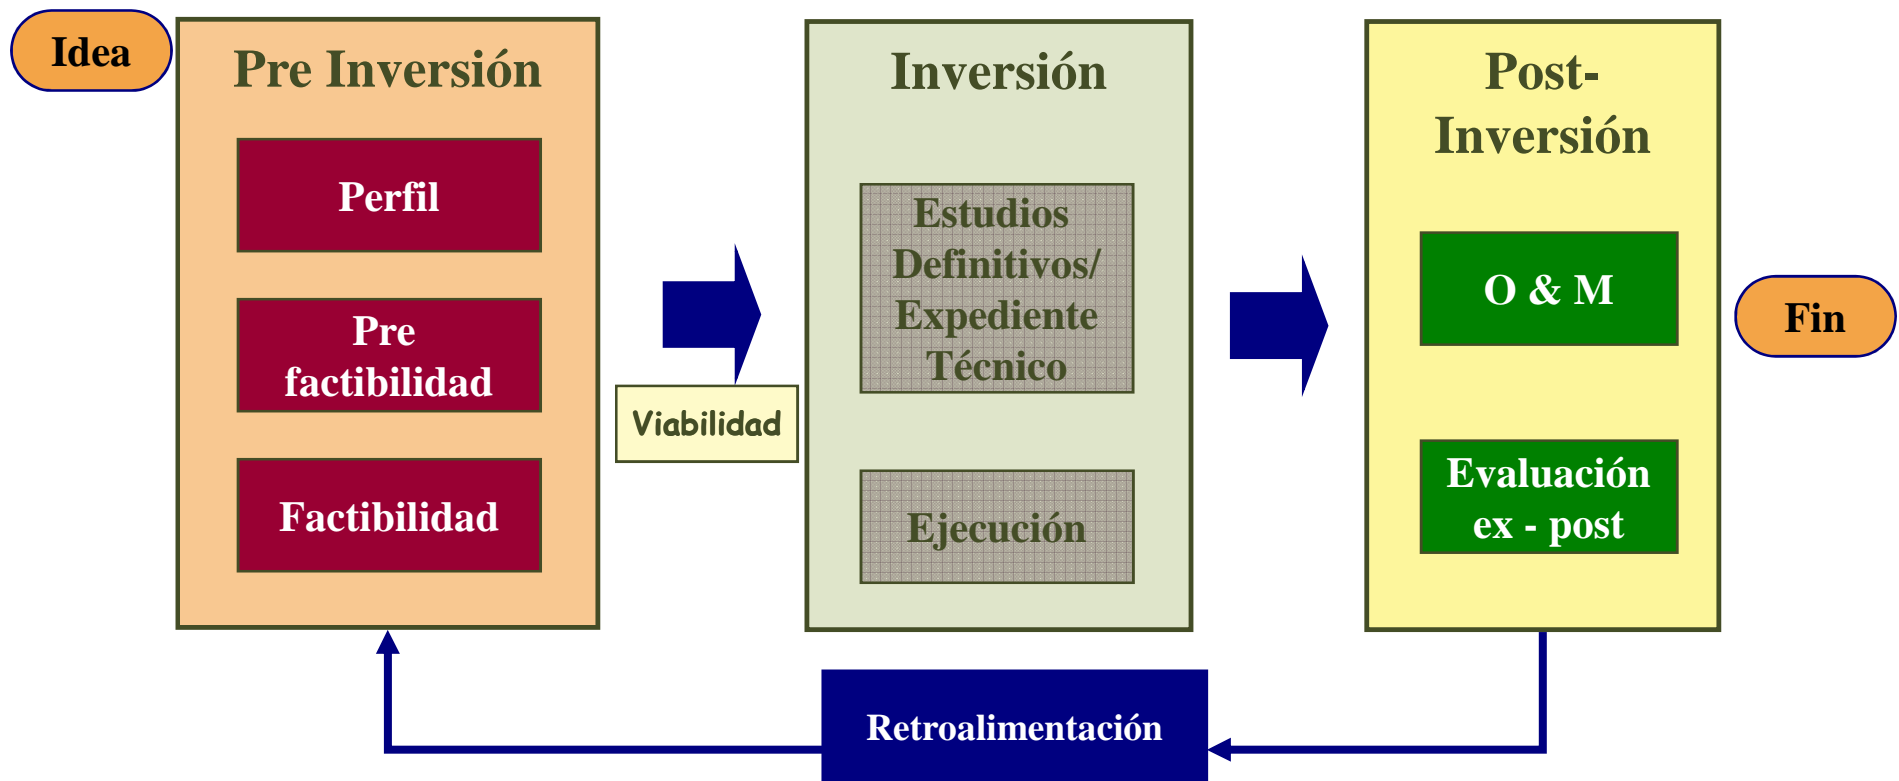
Idea

Pre Inversión

Perfil

Pre factibilidad

Factibilidad

Viabilidad

Inversión

Estudios Definitivos/ Expediente Técnico

Ejecución

Post-Inversión

O & M

Evaluación ex - post

Fin

Retroalimentación